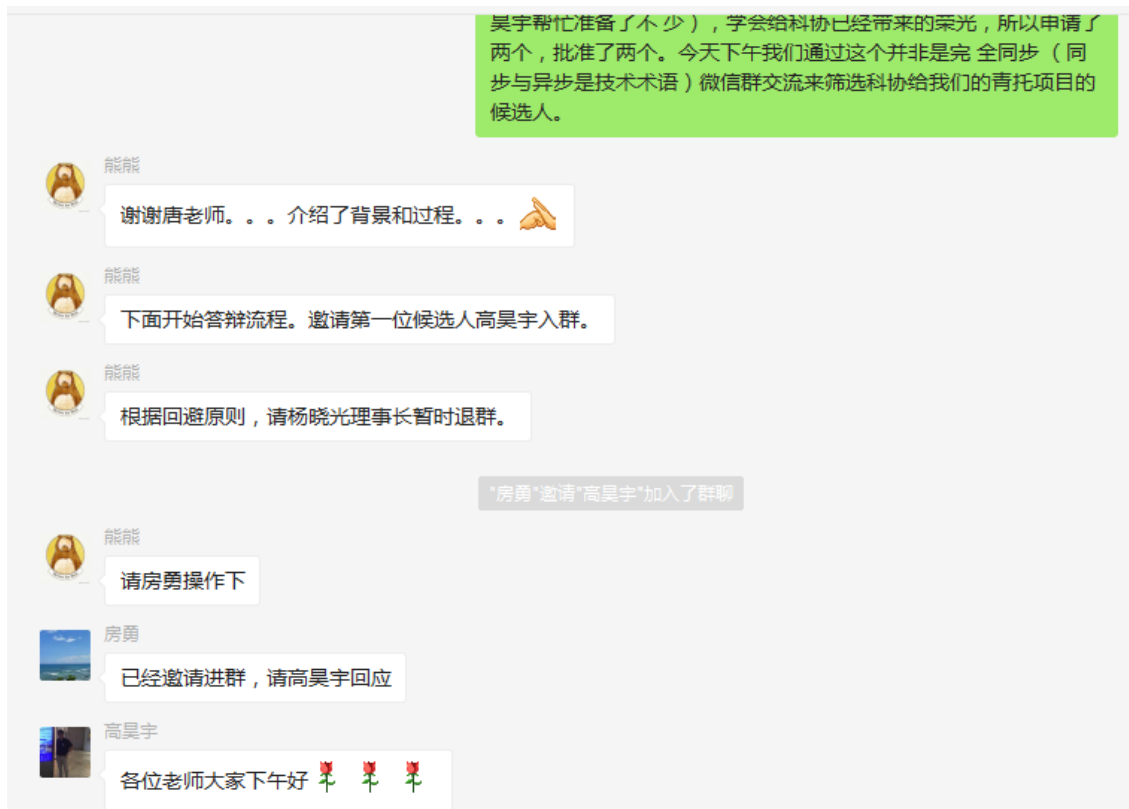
昊宇帮忙准备了不少），学会给科协已经带来的荣光，所以申请了两个，批准了两个。今天下午我们通过这个并非是完 全同步 （同步与异步是技术术语）微信群交流来筛选科协给我们的青托项目的候选人。

熊熊
谢谢唐老师。。。介绍了背景和过程。。。

熊熊
下面开始答辩流程。邀请第一位候选人高昊宇入群。

熊熊
根据回避原则，请杨晓光理事长暂时退群。

"房勇"邀请"高昊宇"加入了群聊

熊熊
请房勇操作下

房勇
已经邀请进群，请高昊宇回应

高昊宇
各位老师大家下午好